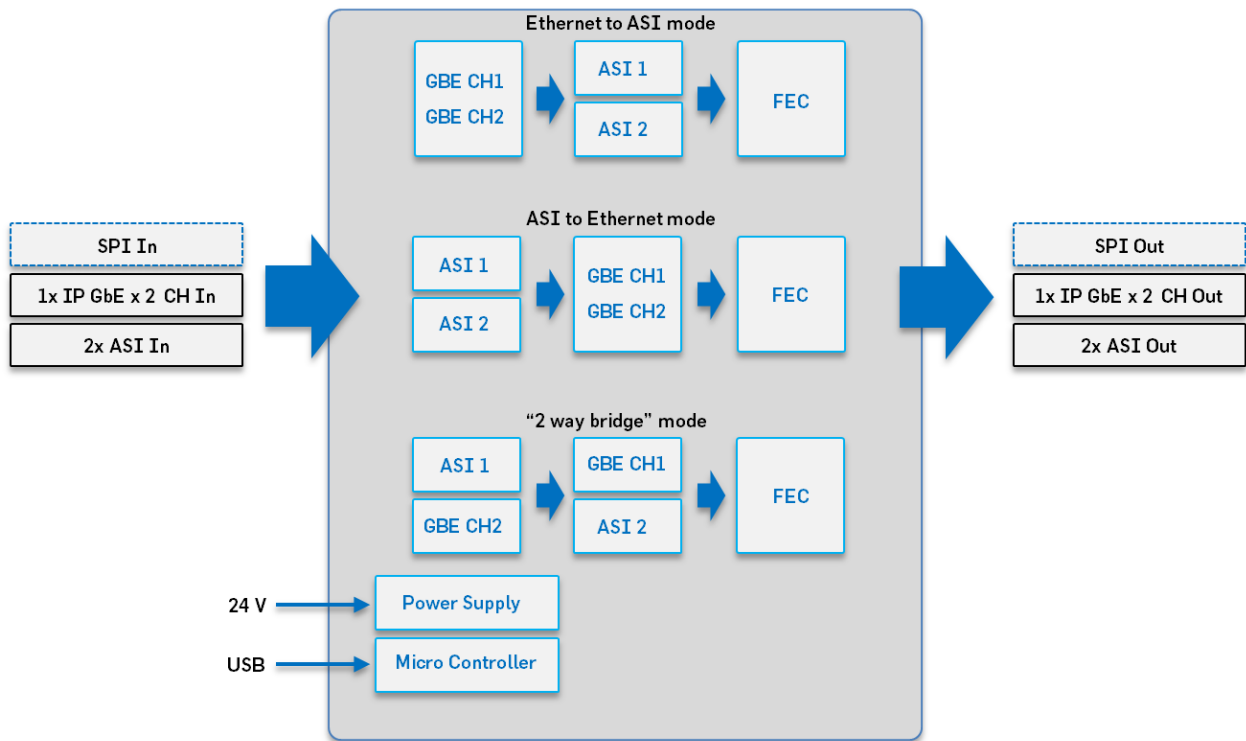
SPI In

1x IP GbE x 2 CH In

2x ASI In

Ethernet to ASI mode

GBE CH1
GBE CH2

ASI 1

ASI 2

FEC

ASI to Ethernet mode

ASI 1

ASI 2

GBE CH1
GBE CH2

FEC

“2 way bridge” mode

ASI 1

GBE CH2

GBE CH1

ASI 2

FEC

24 V

Power Supply

USB

Micro Controller

SPI Out

1x IP GbE x 2 CH Out

2x ASI Out